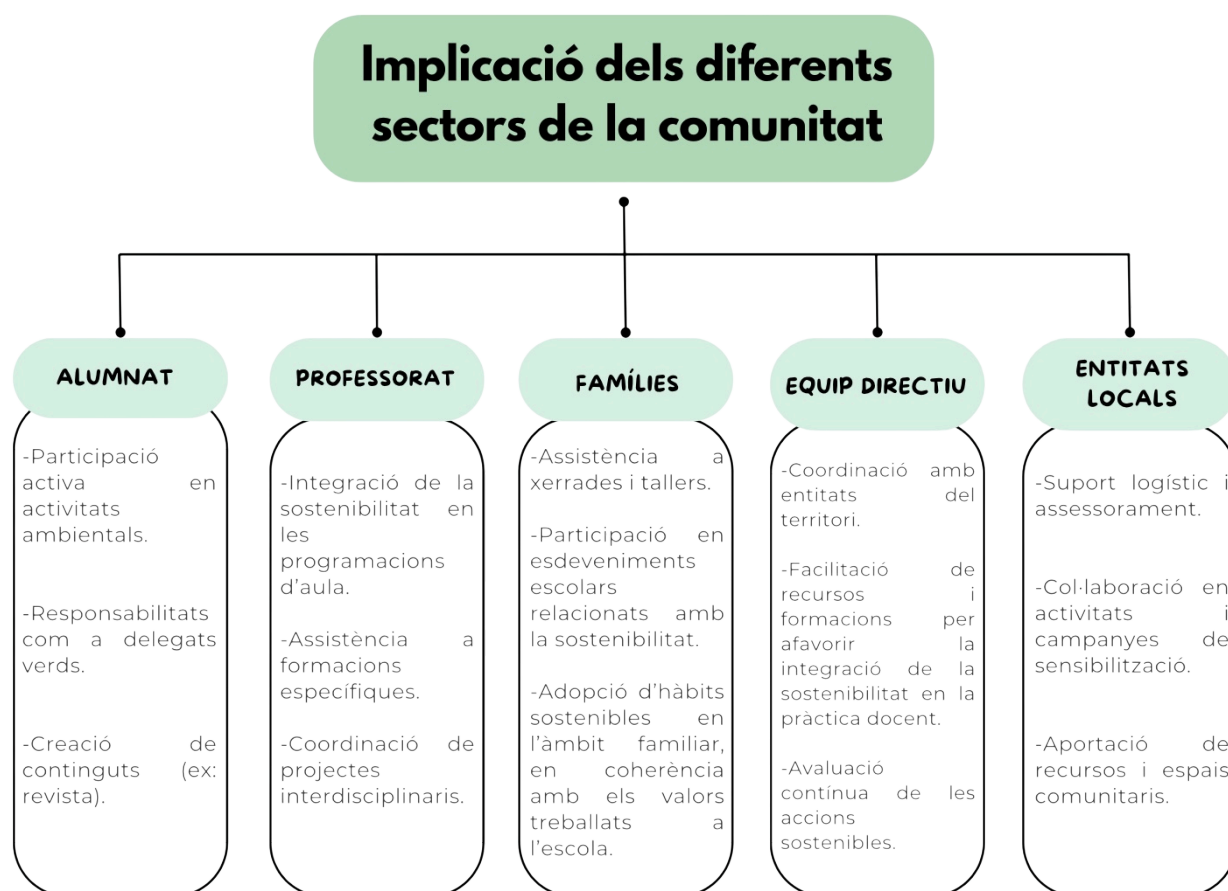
Implicació dels diferents sectors de la comunitat

ALUMNAT

-Participació activa en activitats ambientals.

-Responsabilitats com a delegats verds.

-Creació de continguts (ex: revista).

PROFESSORAT

-Integració de la sostenibilitat en les programacions d'aula.

-Assistència a formacions específiques.

-Coordinació de projectes interdisciplinaris.

FAMÍLIES

-Assistència a xerrades i tallers.

-Participació en esdeveniments escolars relacionats amb la sostenibilitat.

-Adopció d'hàbits sostenibles en l'àmbit familiar, en coherència amb els valors treballats a l'escola.

EQUIP DIRECTIU

-Coordinació amb entitats del territori.

-Facilitació de recursos i formacions per afavorir la integració de la sostenibilitat en la pràctica docent.

-Avaluació contínua de les accions sostenibles.

ENTITATS LOCALS

-Suport logístic i assessorament.

-Col·laboració en activitats i campanyes de sensibilització.

-Aportació de recursos i espais comunitaris.